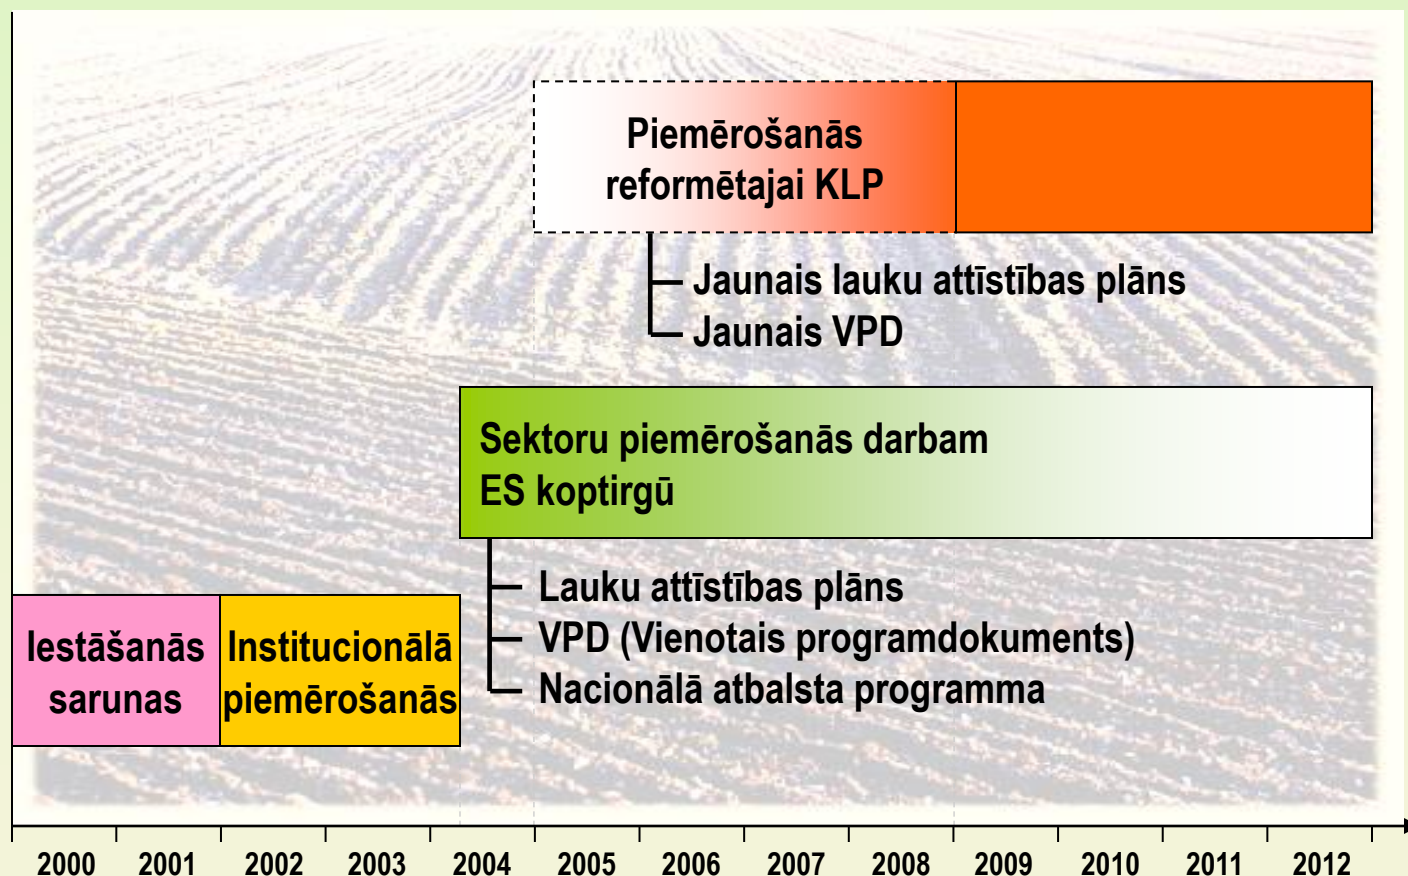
Piemērošanās reformētajai KLP

Jaunais lauku attīstības plāns
Jaunais VPD

Sektoru piemērošanās darbam ES koptirgū

Lauku attīstības plāns
VPD (Vienotais programdokuments)
Nacionālā atbalsta programma

Iestāšanās sarunas

Institucionālā piemērošanās

2000 2001 2002 2003 2004 2005 2006 2007 2008 2009 2010 2011 2012